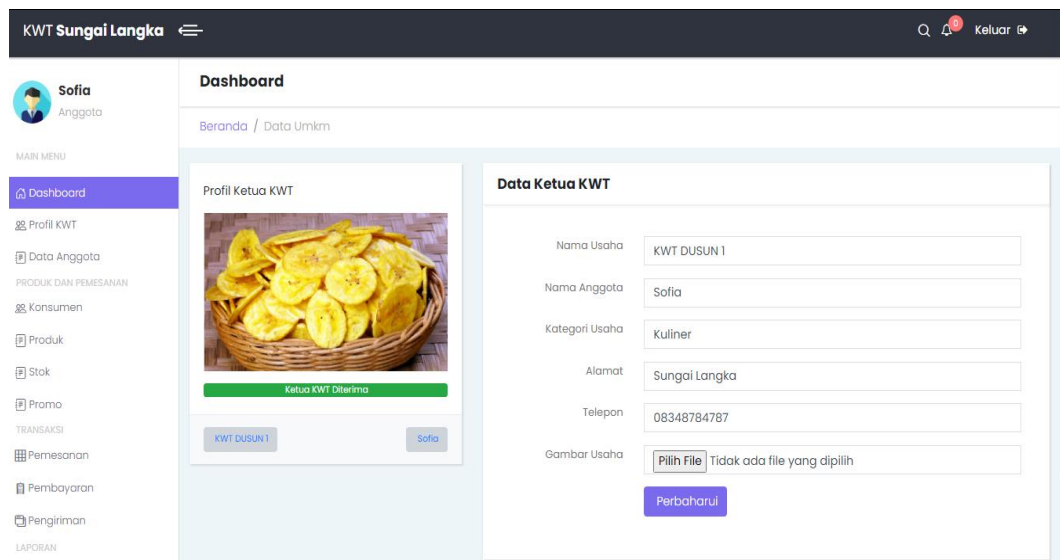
KWT Sungai Langka

0 Keluar

Sofia
Anggota

MAIN MENU

Dashboard

Profil KWT

Data Anggota

PRODUK DAN PEMESANAN

Konsumen

Produk

Stok

Promo

TRANSAKSI

Pemesanan

Pembayaran

Pengiriman

LAPORAN

Dashboard

Beranda / Data Umkm

Profil Ketua KWT

Ketua KWT Diterima

KWT DUSUN 1

Sofia

Data Ketua KWT

| Nama Usaha | KWT DUSUN 1 |
|---|---|
| Nama Anggota | Sofia |
| Kategori Usaha | Kuliner |
| Alamat | Sungai Langka |
| Telepon | 08348784787 |
| Gambar Usaha | Pilih File Tidak ada file yang dipilih |

Perbaharui